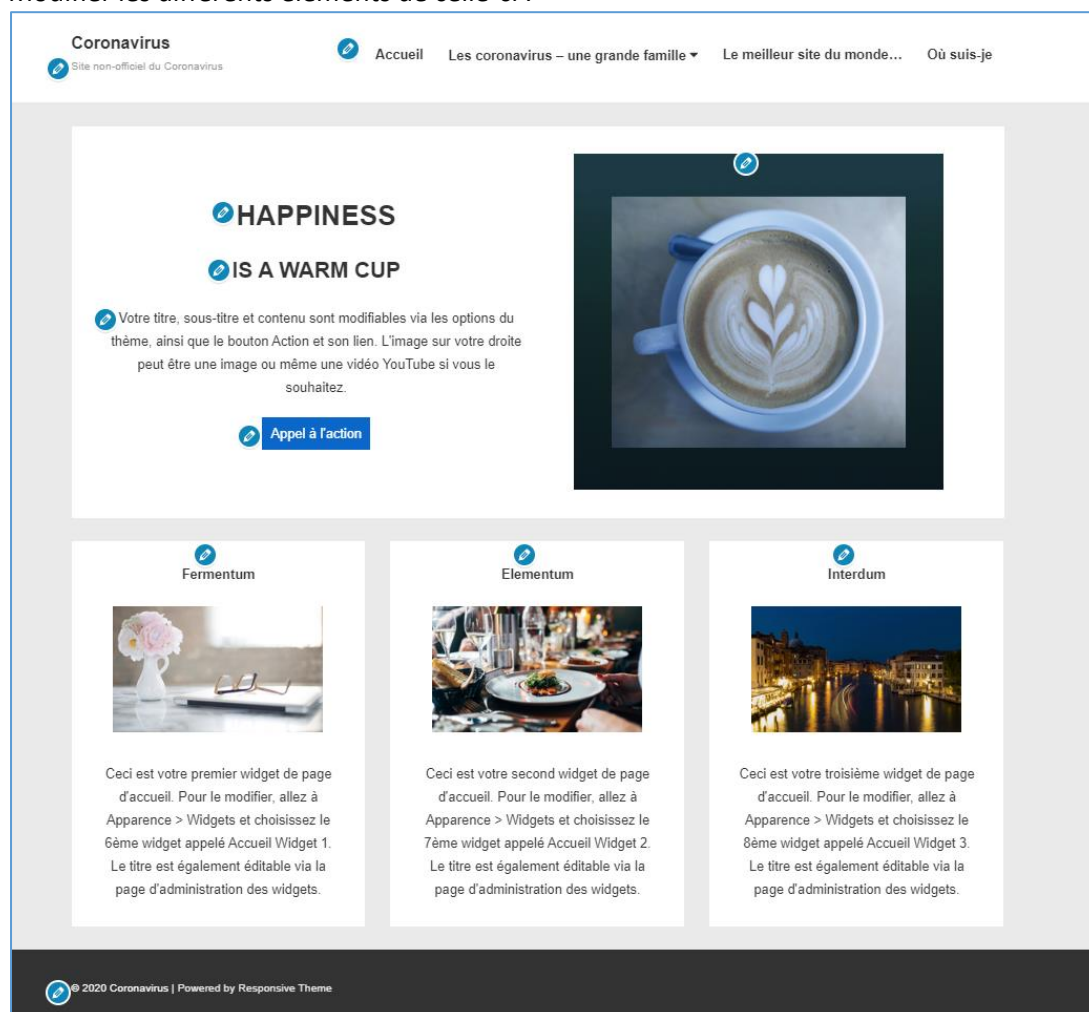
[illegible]

Coronavirus
Site non-officiel du Coronavirus

Accueil Les coronavirus – une grande famille ▾ Le meilleur site du monde… Où suis-je

HAPPINESS

IS A WARM CUP

Votre titre, sous-titre et contenu sont modifiables via les options du thème, ainsi que le bouton Action et son lien. L'image sur votre droite peut être une image ou même une vidéo YouTube si vous le souhaitez.

Appel à l'action

Fermentum

Ceci est votre premier widget de page d'accueil. Pour le modifier, allez à Apparence > Widgets et choisissez le 6ème widget appelé Accueil Widget 1. Le titre est également éditable via la page d'administration des widgets.

Elementum

Ceci est votre second widget de page d'accueil. Pour le modifier, allez à Apparence > Widgets et choisissez le 7ème widget appelé Accueil Widget 2. Le titre est également éditable via la page d'administration des widgets.

Interdum

Ceci est votre troisième widget de page d'accueil. Pour le modifier, allez à Apparence > Widgets et choisissez le 8ème widget appelé Accueil Widget 3. Le titre est également éditable via la page d'administration des widgets.

© 2020 Coronavirus | Powered by Responsive Theme